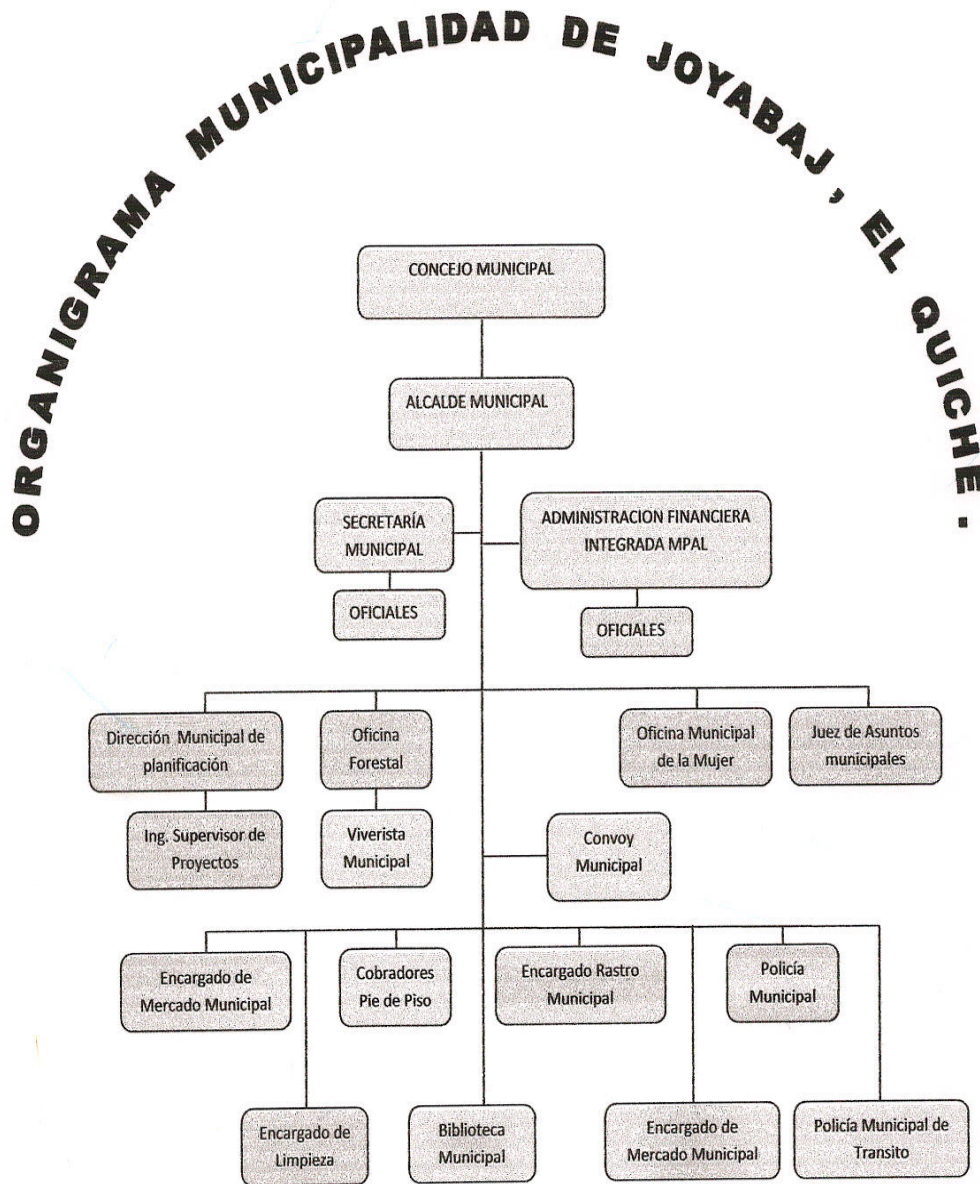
ORGANIGRAMA MUNICIPALIDAD DE JOYABAJ, EL QUICHE.

CONCEJO MUNICIPAL

ALCALDE MUNICIPAL

SECRETARÍA MUNICIPAL

OFICIALES

ADMINISTRACION FINANCIERA INTEGRADA MPAL

OFICIALES

Dirección Municipal de planificación

Ing. Supervisor de Proyectos

Oficina Forestal

Viverista Municipal

Oficina Municipal de la Mujer

Juez de Asuntos municipales

Convoy Municipal

Encargado de Mercado Municipal

Cobradores Pie de Piso

Encargado Rastro Municipal

Policía Municipal

Encargado de Limpieza

Biblioteca Municipal

Encargado de Mercado Municipal

Policía Municipal de Transito